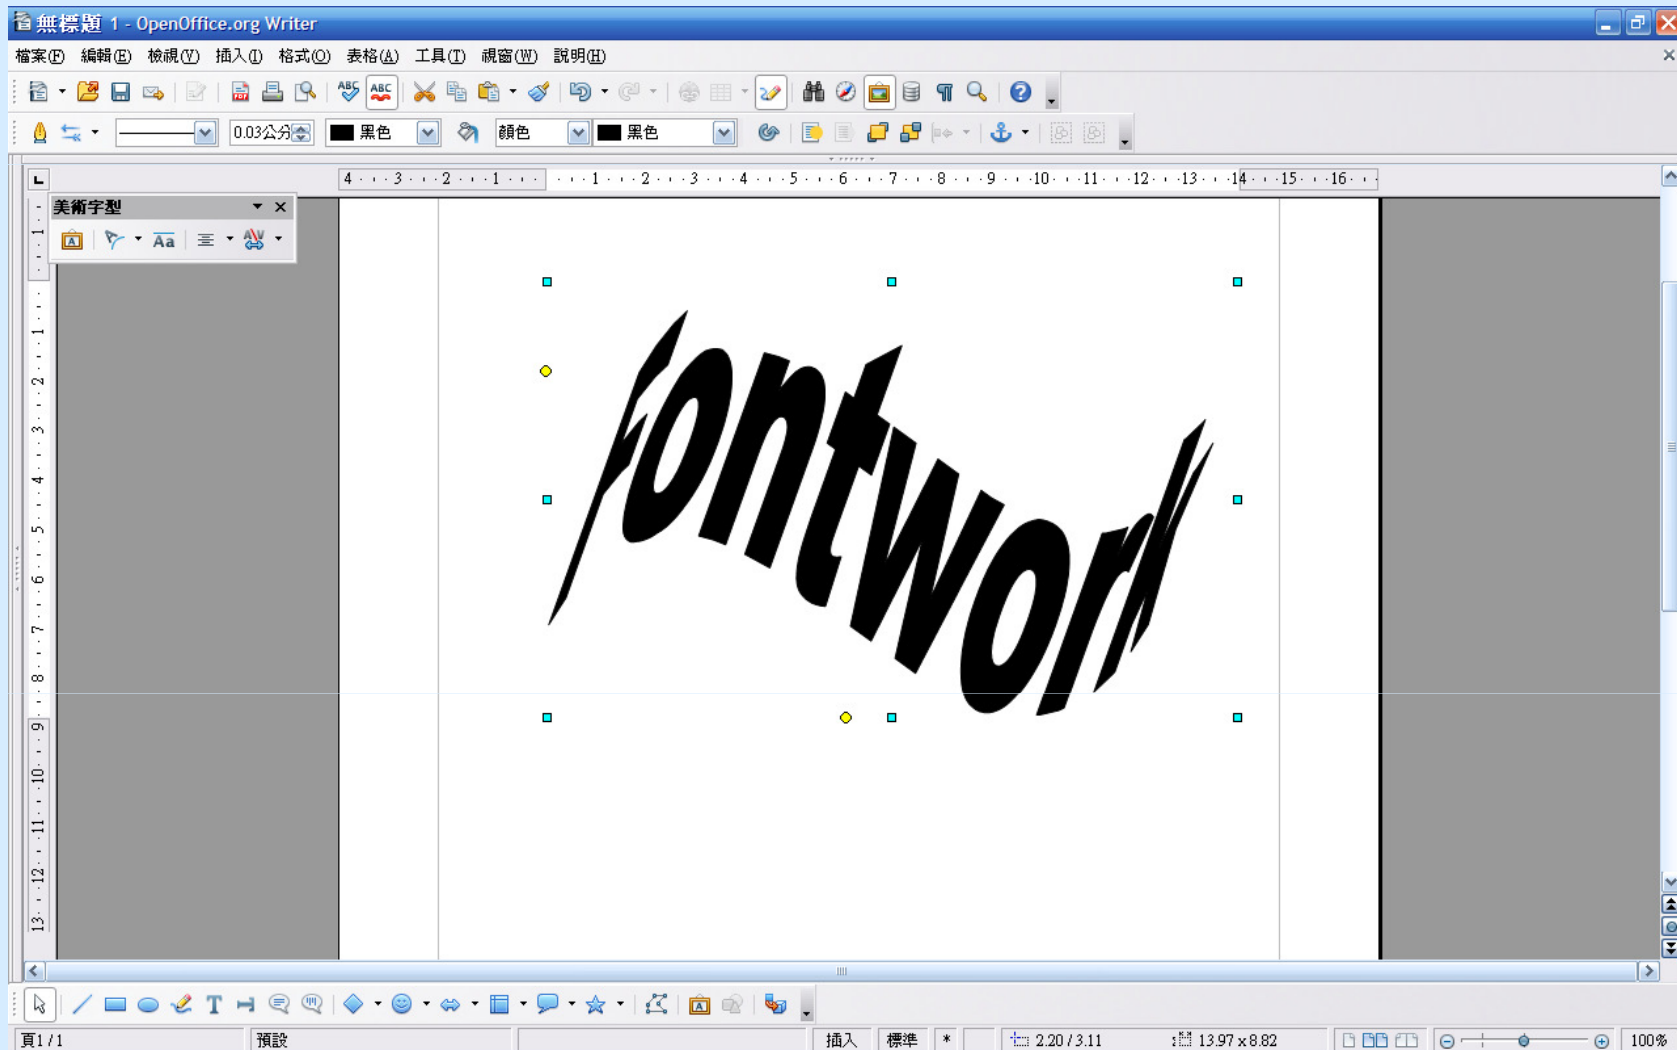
無標題 1 - OpenOffice.org Writer

檔案(F) 編輯(E) 檢視(V) 插入(I) 格式(O) 表格(A) 工具(T) 視窗(W) 說明(H)

0.03公分 黑色 顏色 黑色

4 3 2 1 1 2 3 4 5 6 7 8 9 10 11 12 13 14 15 16

美術字型

Aa

1 1 2 3 4 5 6 7 8 9 10 11 12 13

Fontwork

頁 1 / 1 預設 插入 標準 * 2.20 / 3.11 13.97 x 8.82 100%